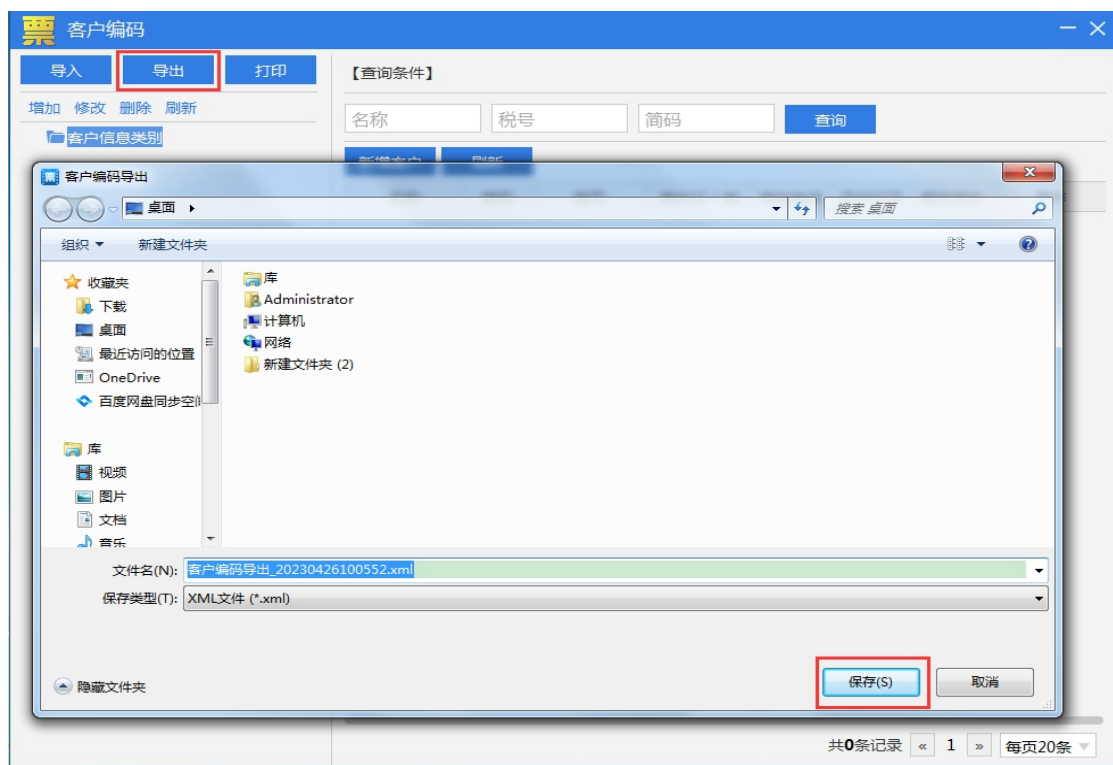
票 客户编码

导入 导出 打印

增加 修改 删除 刷新

客户信息类别

【查询条件】

名称 税号 简码 查询

新增客户 刷新

客户编码导出

桌面 ▸

搜索 桌面

组织 ▾ 新建文件夹

收藏夹
下载
桌面
最近访问的位置
OneDrive
百度网盘同步空间

库
视频
图片
文档
音乐

库
Administrator
计算机
网络
新建文件夹 (2)

文件名(N): 客户编码导出_20230426100552.xml

保存类型(T): XML文件 (*.xml)

隐藏文件夹

保存(S) 取消

共0条记录 « 1 » 每页20条